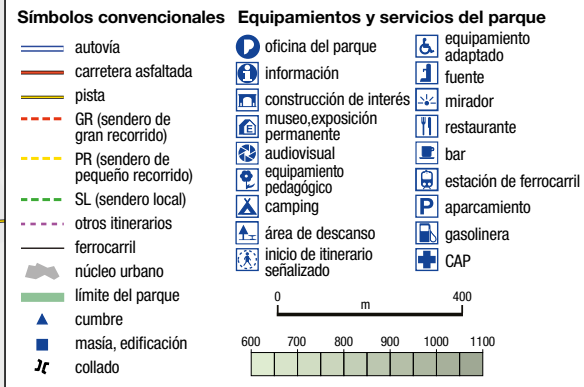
Símbolos convencionales

autovía

carretera asfaltada

pista

GR (sendero de gran recorrido)

PR (sendero de pequeño recorrido)

SL (sendero local)

otros itinerarios

ferrocarril

núcleo urbano

límite del parque

cumbre

masía, edificación

collado

Equipamientos y servicios del parque

oficina del parque

información

construcción de interés

museo,exposición permanente

audiovisual

equipamiento pedagógico

camping

área de descanso

inicio de itinerario señalizado

equipamiento adaptado

fuente

mirador

restaurante

bar

estación de ferrocarril

aparcamiento

gasolinera

CAP

0 m 400

600 700 800 900 1000 1100